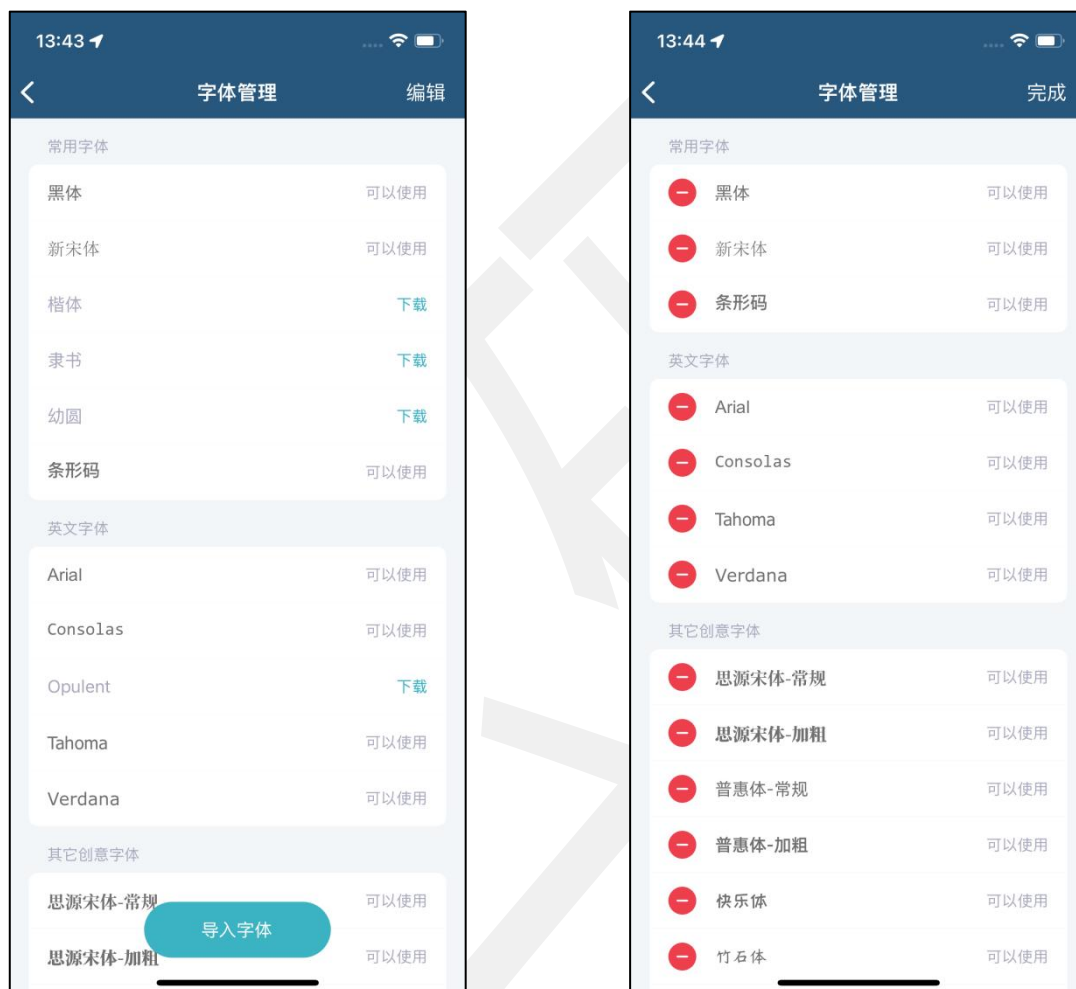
13:43

字体管理
编辑

常用字体
黑体 可以使用
新宋体 可以使用
楷体 下载
隶书 下载
幼圆 下载
条形码 可以使用

英文字体
Arial 可以使用
Consolas 可以使用
Opulent 下载
Tahoma 可以使用
Verdana 可以使用

其它创意字体
思源宋体-常规 可以使用
思源宋体-加粗 可以使用

导入字体

13:44

字体管理
完成

常用字体
黑体 可以使用
新宋体 可以使用
条形码 可以使用

英文字体
Arial 可以使用
Consolas 可以使用
Tahoma 可以使用
Verdana 可以使用

其它创意字体
思源宋体-常规 可以使用
思源宋体-加粗 可以使用
普惠体-常规 可以使用
普惠体-加粗 可以使用
快乐体 可以使用
竹石体 可以使用